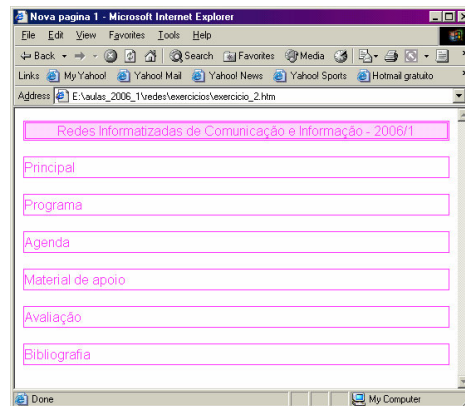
Nova pagina 1 - Microsoft Internet Explorer

File Edit View Favorites Tools Help

Back · Search Favorites Media

Links My Yahoo! Yahoo! Mail Yahoo! News Yahoo! Sports Hotmail gratuito

Address E:\aulas_2006_1\redes\exercicios\exercicio_2.htm

Redes Informatizadas de Comunicação e Informação - 2006/1

Principal

Programa

Agenda

Material de apoio

Avaliação

Bibliografia

Done

My Computer